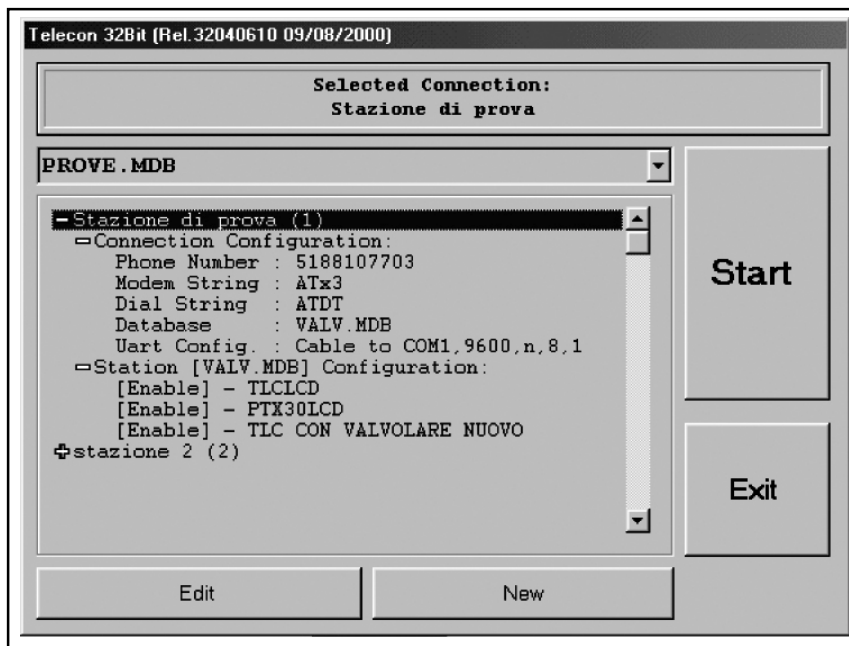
Telecon 32Bit (Rel.32040610 09/08/2000)

Selected Connection:
Stazione di prova

PROVE.MDB

-Stazione di prova (1)
-Connection Configuration:
Phone Number : 5188107703
Modem String : ATx3
Dial String : ATDT
Database : VALV.MDB
Uart Config. : Cable to COM1,9600,n,8,1
-Station [VALV.MDB] Configuration:
[Enable] - TLCLCD
[Enable] - PTX30LCD
[Enable] - TLC CON VALVOLARE NUOVO
+stazione 2 (2)

Start

Exit

Edit

New